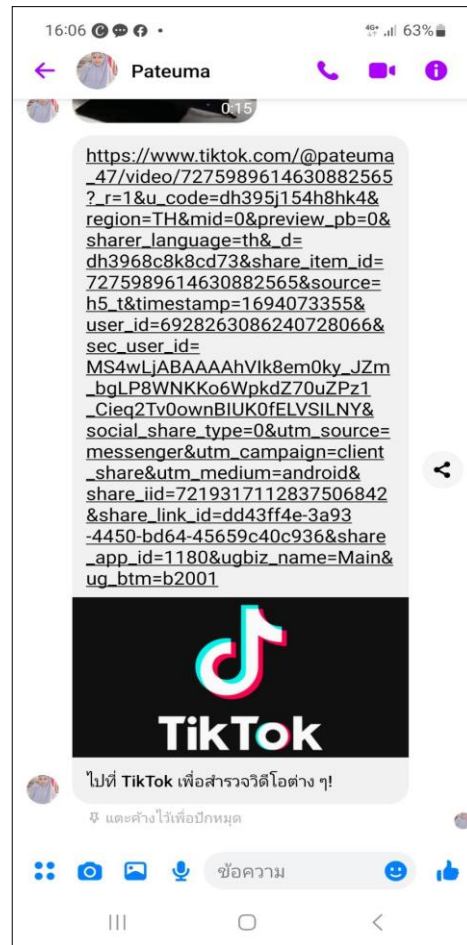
16:06

4G+ 63%

Pateuma

0:15

https://www.tiktok.com/@pateuma_47/video/7275989614630882565?_r=1&u_code=dh395j154h8hk4&region=TH&mid=0&preview_pb=0&sharer_language=th&_d=dh3968c8k8cd73&share_item_id=7275989614630882565&source=h5_t&timestamp=1694073355&user_id=6928263086240728066&sec_user_id=MS4wLjABAAAAhVIk8em0ky_JZm_bgLP8WNKKo6WpkdZ70uZPz1_Cieq2Tv0ownBIUK0fELVSILNY&social_share_type=0&utm_source=messenger&utm_campaign=client_share&utm_medium=android&share_iid=7219317112837506842&share_link_id=dd43ff4e-3a93-4450-bd64-45659c40c936&share_app_id=1180&ugbiz_name=Main&ug_btm=b2001

TikTok

ไปที่ TikTok เพื่อสำรวจวิดีโอต่าง ๆ!

แตะค้างไว้เพื่อปักหมุด

ข้อความ